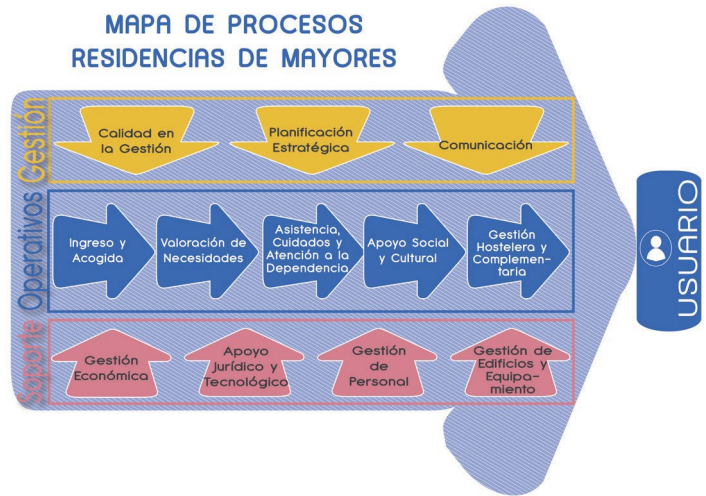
MAPA DE PROCESOS
RESIDENCIAS DE MAYORES

Gestión

Calidad en la Gestión

Planificación Estratégica

Comunicación

Operativos

Ingreso y Acogida

Valoración de Necesidades

Asistencia, Cuidados y Atención a la Dependencia

Apoyo Social y Cultural

Gestión Hostelera y Complementaria

Soporte

Gestión Económica

Apoyo Jurídico y Tecnológico

Gestión de Personal

Gestión de Edificios y Equipamiento

USUARIO